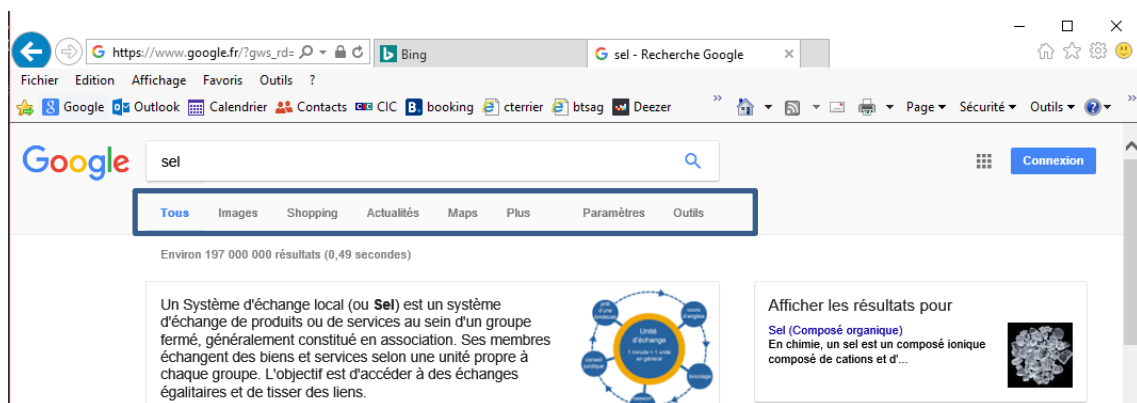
https://www.google.fr/?gws_rd=
Bing
sel - Recherche Google
Fichier Edition Affichage Favoris Outils ?
Google Outlook Calendrier Contacts CIC booking cterrier btsag Deezer
Page ▾ Sécurité ▾ Outils ▾

Google
sel
Connexion
Tous Images Shopping Actualités Maps Plus Paramètres Outils
Environ 197 000 000 résultats (0,49 secondes)

Un Système d'échange local (ou **Sel**) est un système d'échange de produits ou de services au sein d'un groupe fermé, généralement constitué en association. Ses membres échangent des biens et services selon une unité propre à chaque groupe. L'objectif est d'accéder à des échanges égalitaires et de tisser des liens.

Unité d'échange
1 minute = 1 unité en général
prêt d'une tondeuse
cours d'anglais
bricolage
conseil juridique

Afficher les résultats pour
Sel (Composé organique)
En chimie, un sel est un composé ionique composé de cations et d'...